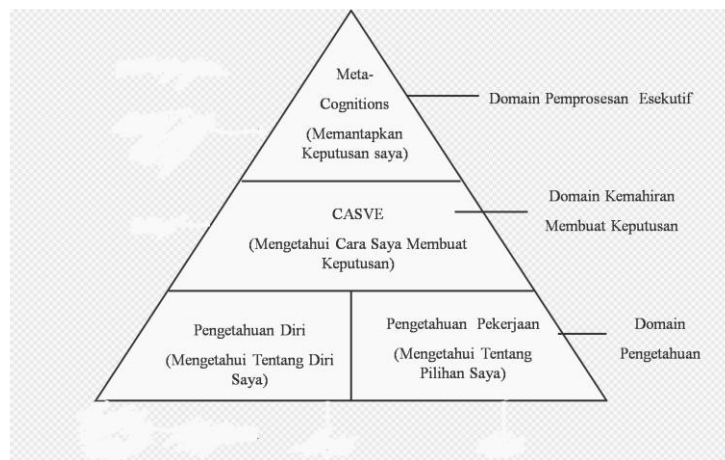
Meta-Cognitions

(Memantapkan Keputusan saya)

Domain Pemprosesan Esekutif

CASVE

(Mengetahui Cara Saya Membuat Keputusan)

Domain Kemahiran Membuat Keputusan

Pengetahuan Diri

(Mengetahui Tentang Diri Saya)

Pengetahuan Pekerjaan

(Mengetahui Tentang Pilihan Saya)

Domain Pengetahuan